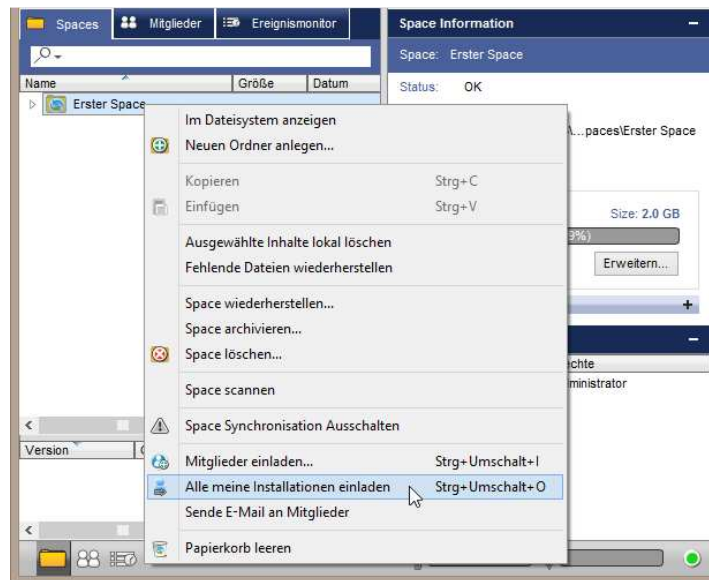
Spaces
Mitglieder
Ereignismonitor
Space Information
Space: Erster Space
Status: OK
\...paces\Erster Space
Name
Größe
Datum
Erster Space
Im Dateisystem anzeigen
Neuen Ordner anlegen...
Kopieren Strg+C
Einfügen Strg+V
Ausgewählte Inhalte lokal löschen
Fehlende Dateien wiederherstellen
Space wiederherstellen...
Space archivieren...
Space löschen...
Space scannen
Space Synchronisation Ausschalten
Mitglieder einladen... Strg+Umschalt+I
Alle meine Installationen einladen Strg+Umschalt+O
Sende E-Mail an Mitglieder
Papierkorb leeren
Size: 2.0 GB
9%)
Erweitern...
+
chte
ministrator
Version